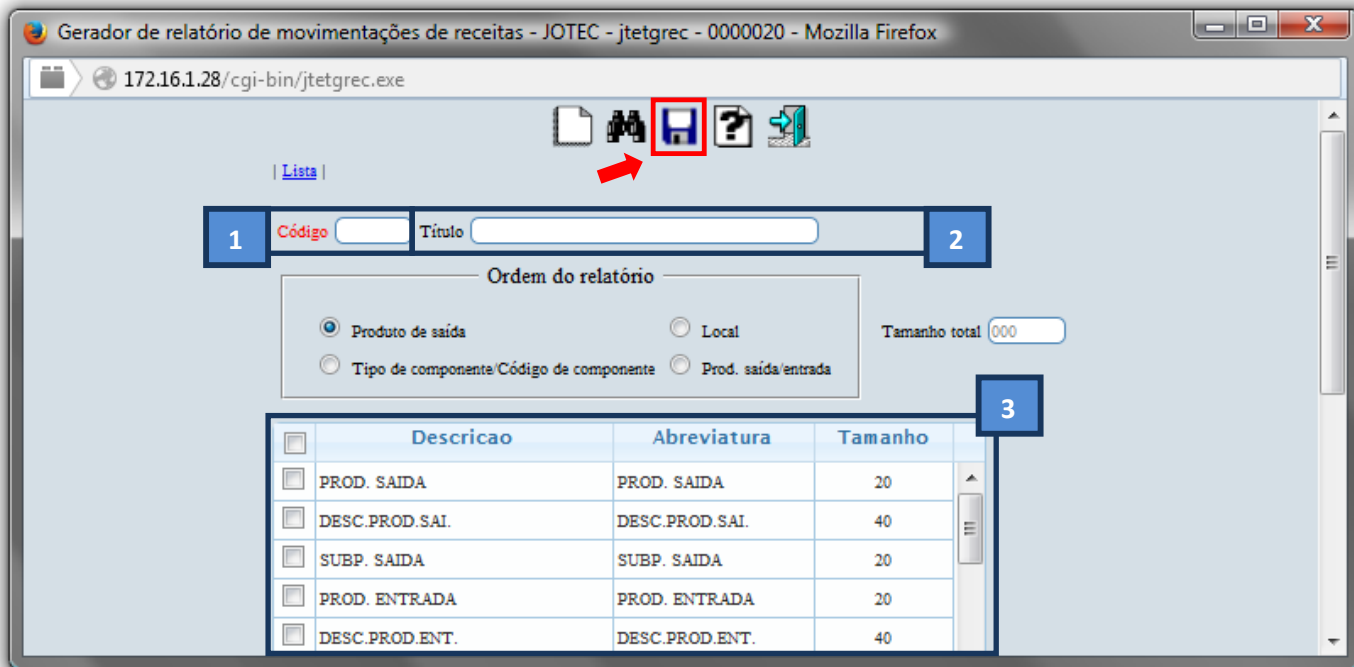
Gerador de relatório de movimentações de receitas - JOTEC - jtetgrec - 0000020 - Mozilla Firefox

172.16.1.28/cgi-bin/jtetgrec.exe

| Lista |

1 Código Título 2

Ordem do relatório

Produto de saída
Local
Tipo de componente/Código de componente
Prod. saída/entrada

Tamanho total 000

3

| | Descricao | Abreviatura | Tamanho |
|---|---|---|---|
| | PROD. SAIDA | PROD. SAIDA | 20 |
| | DESC.PROD.SAI. | DESC.PROD.SAI. | 40 |
| | SUBP. SAIDA | SUBP. SAIDA | 20 |
| | PROD. ENTRADA | PROD. ENTRADA | 20 |
| | DESC.PROD.ENT. | DESC.PROD.ENT. | 40 |